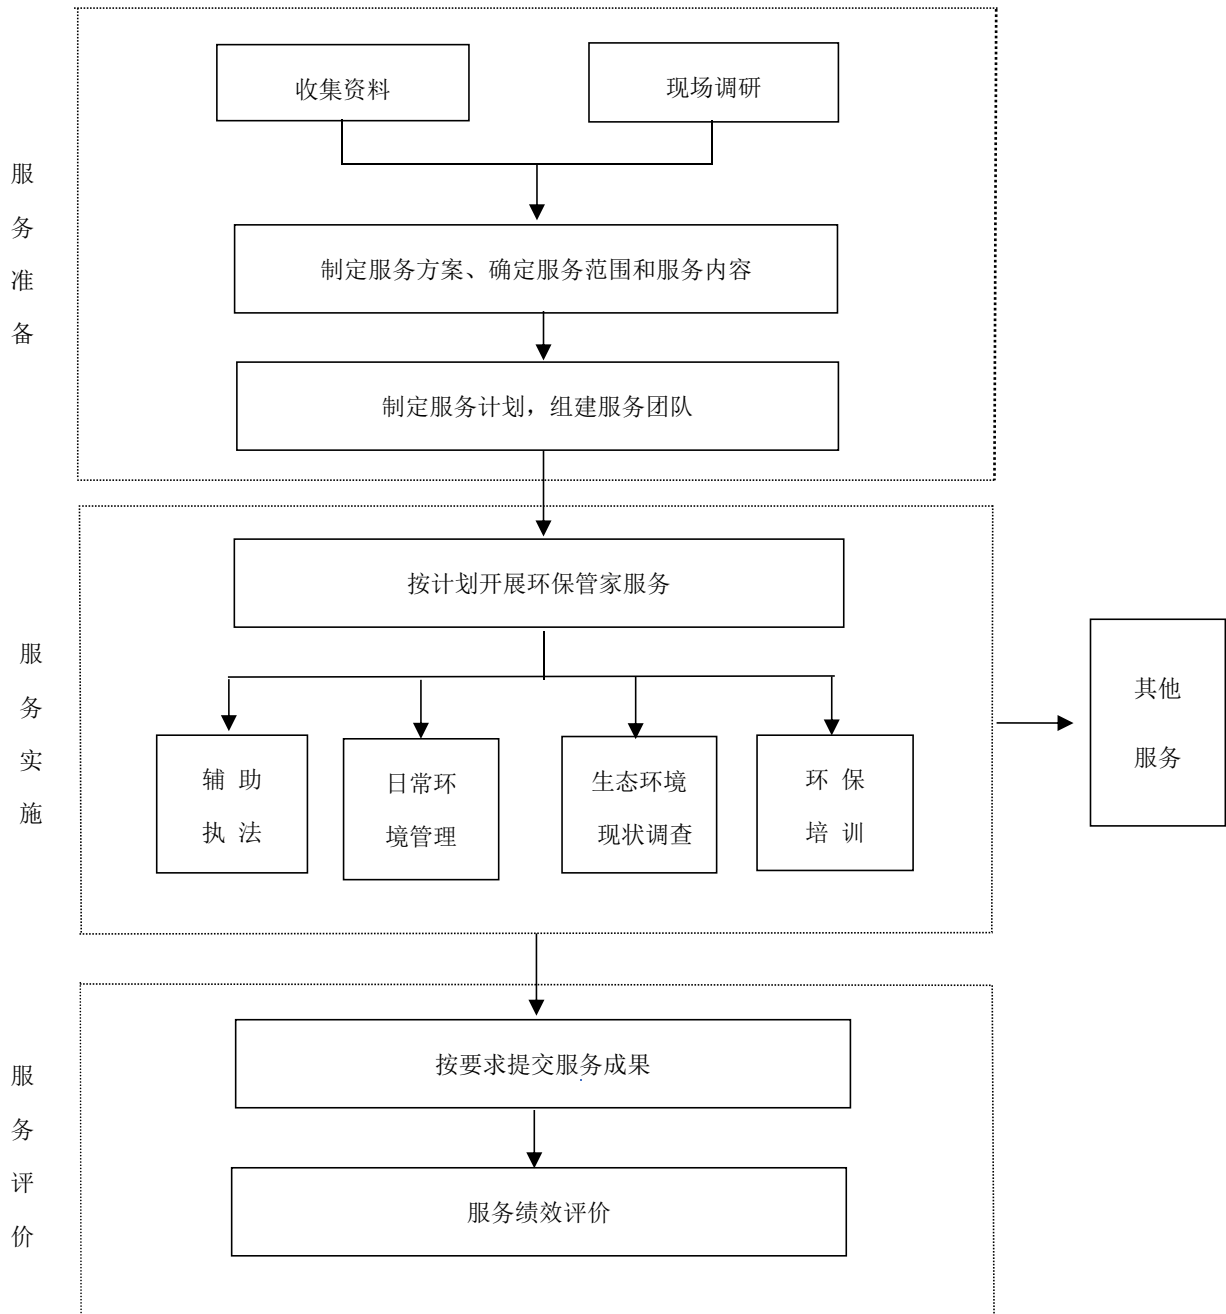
服务准备

收集资料

现场调研

制定服务方案、确定服务范围和服务内容

制定服务计划，组建服务团队

服务实施

按计划开展环保管家服务

辅助执法

日常环境管理

生态环境现状调查

环保培训

其他服务

服务评价

按要求提交服务成果

服务绩效评价